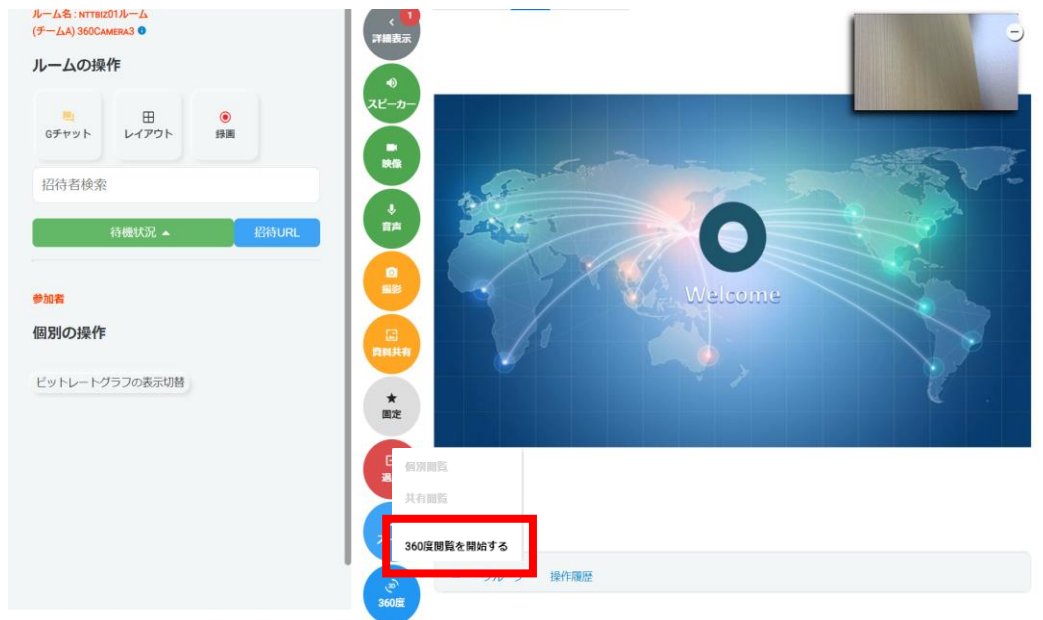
ルーム名：NTTBIZ01ルーム
(チームA) 360CAMERA3

ルームの操作

Gチャット
レイアウト
録画

招待者検索

待機状況 ▲
招待URL

参加者

個別の操作

ビットレートグラフの表示切替

1
詳細表示
スピーカー
映像
音声
撮影
資料共有
固定
退
ス
360度

Welcome

個別閲覧
共有閲覧
360度閲覧を開始する

グループ
操作履歴